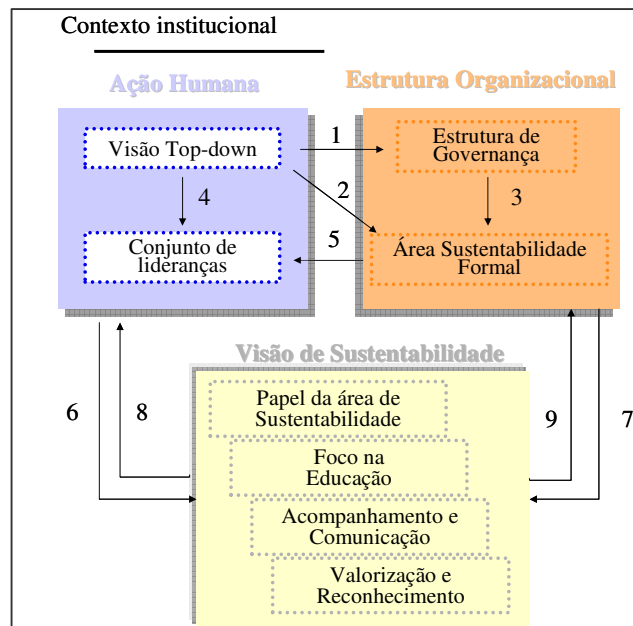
Contexto institucional

Ação Humana

Estrutura Organizacional

Visão Top-down

1

Estrutura de Governança

4

2

3

Conjunto de lideranças

5

Área Sustentabilidade Formal

Visão de Sustentabilidade

6

8

Papel da área de Sustentabilidade

9

7

Foco na Educação

Acompanhamento e Comunicação

Valorização e Reconhecimento